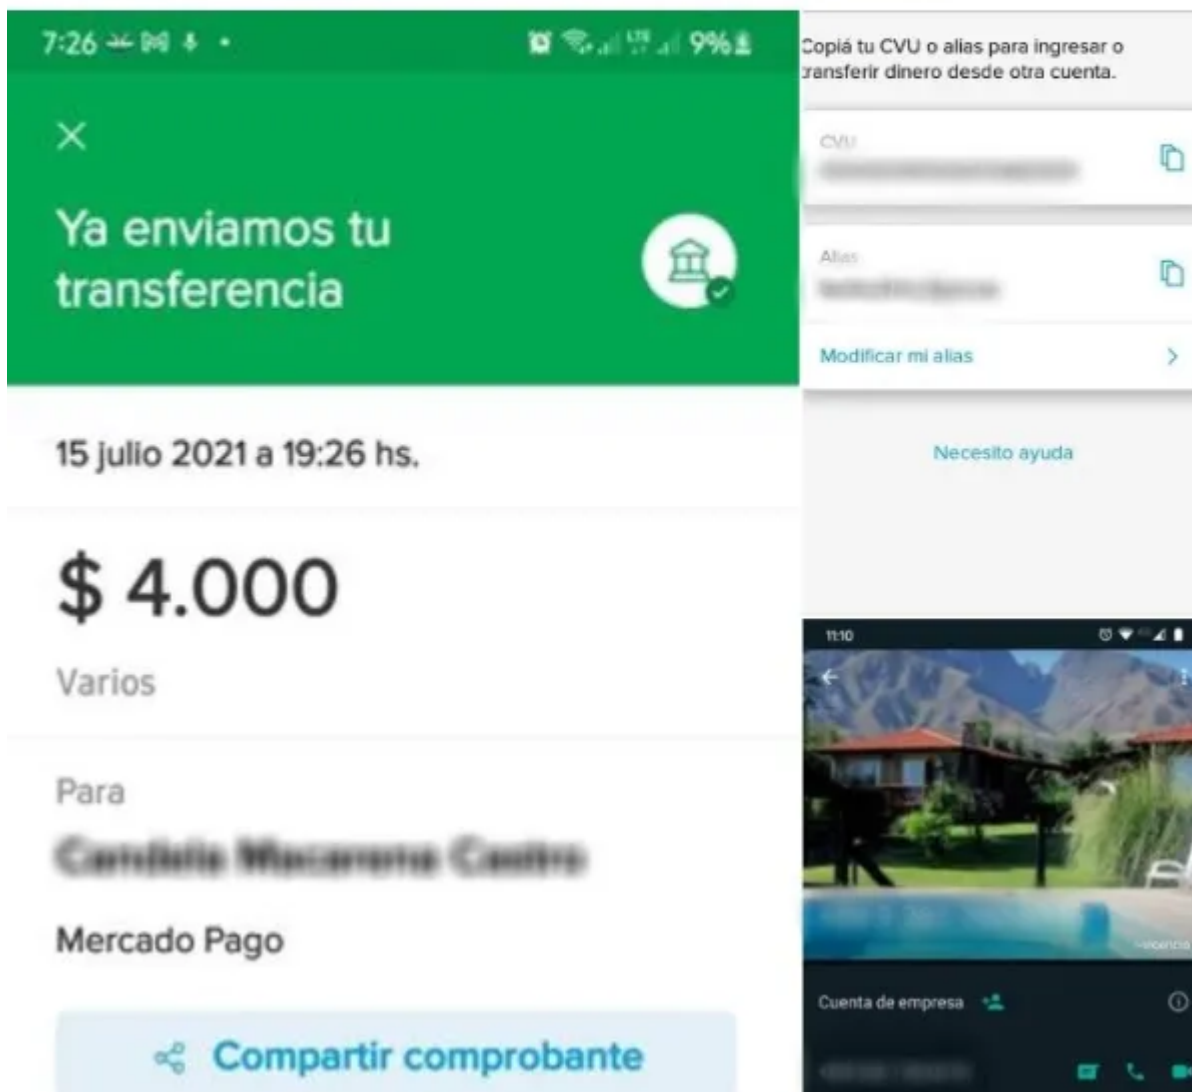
7:26 9%

Ya enviamos tu transferencia

15 julio 2021 a 19:26 hs.

$ 4.000

Varios

Para

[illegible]

Mercado Pago

Compartir comprobante

Copiá tu CVU o alias para ingresar o transferir dinero desde otra cuenta.

CVU

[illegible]

Alias

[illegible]

Modificar mi alias

Necesito ayuda

11:10

Cuenta de empresa

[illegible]